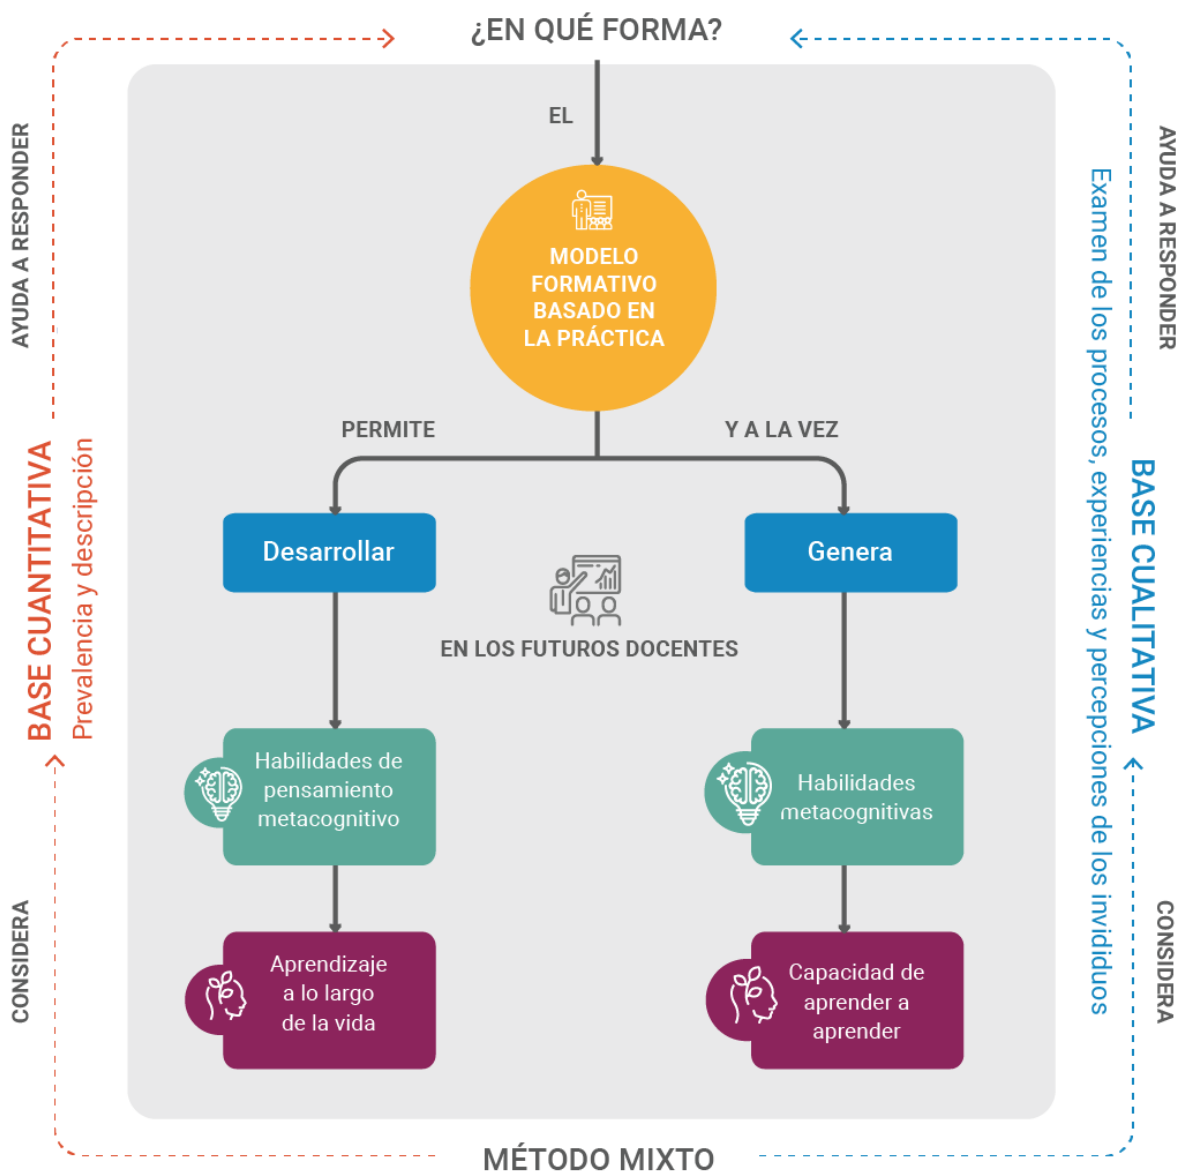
¿EN QUÉ FORMA?

AYUDA A RESPONDER

AYUDA A RESPONDER

EL

MODELO FORMATIVO BASADO EN LA PRÁCTICA

PERMITE

Y A LA VEZ

Desarrollar

Genera

EN LOS FUTUROS DOCENTES

Habilidades de pensamiento metacognitivo

Habilidades metacognitivas

Aprendizaje a lo largo de la vida

Capacidad de aprender a aprender

BASE CUANTITATIVA
Prevalencia y descripción

BASE CUALITATIVA
Examen de los procesos, experiencias y percepciones de los invididuos

CONSIDERA

CONSIDERA

MÉTODO MIXTO